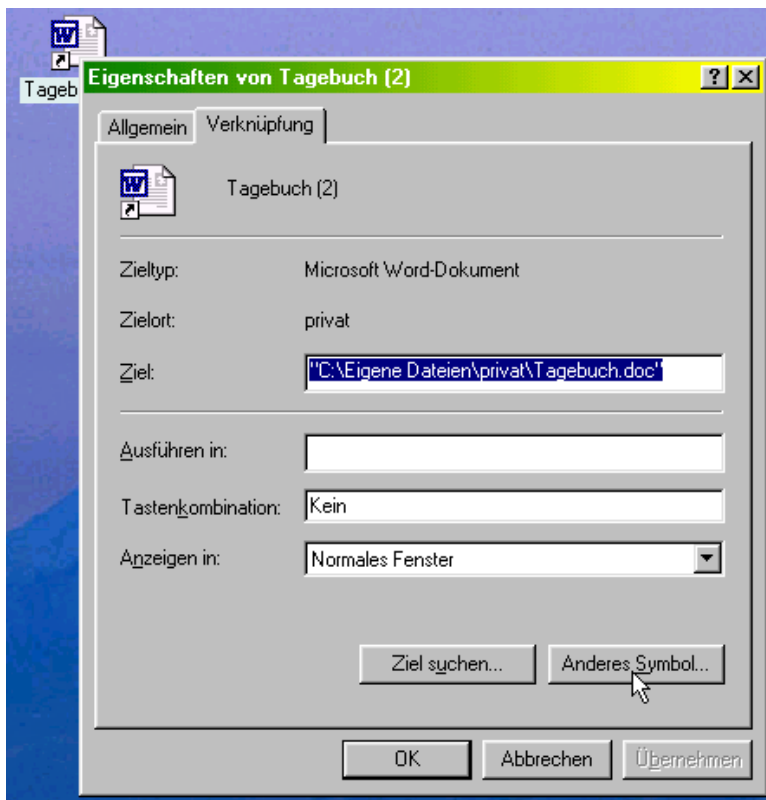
Tageb

Eigenschaften von Tagebuch (2)

?

Allgemein

Verknüpfung

Tagebuch (2)

Zieltyp: Microsoft Word-Dokument

Zielort: privat

Ziel: "C:\Eigene Dateien\privat\Tagebuch.doc"

Ausführen in:

Tastenkombination: Kein

Anzeigen in: Normales Fenster

Ziel suchen...

Anderes Symbol...

OK

Abbrechen

Übernehmen